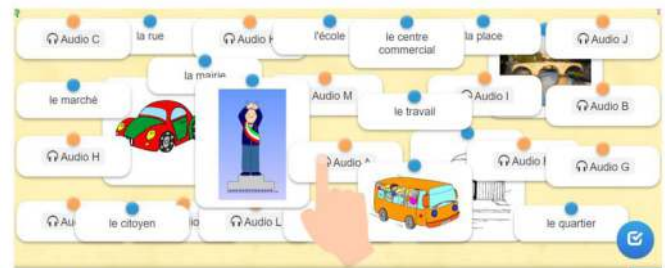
Audio C

la rue

Audio H

l'école

le centre commercial

la place

Audio J

la mairie

le marché

Audio M

Audio I

le travail

Audio B

Audio H

Audio A

Audio G

Audio I

Au

le citoyen

Audio L

le quartier